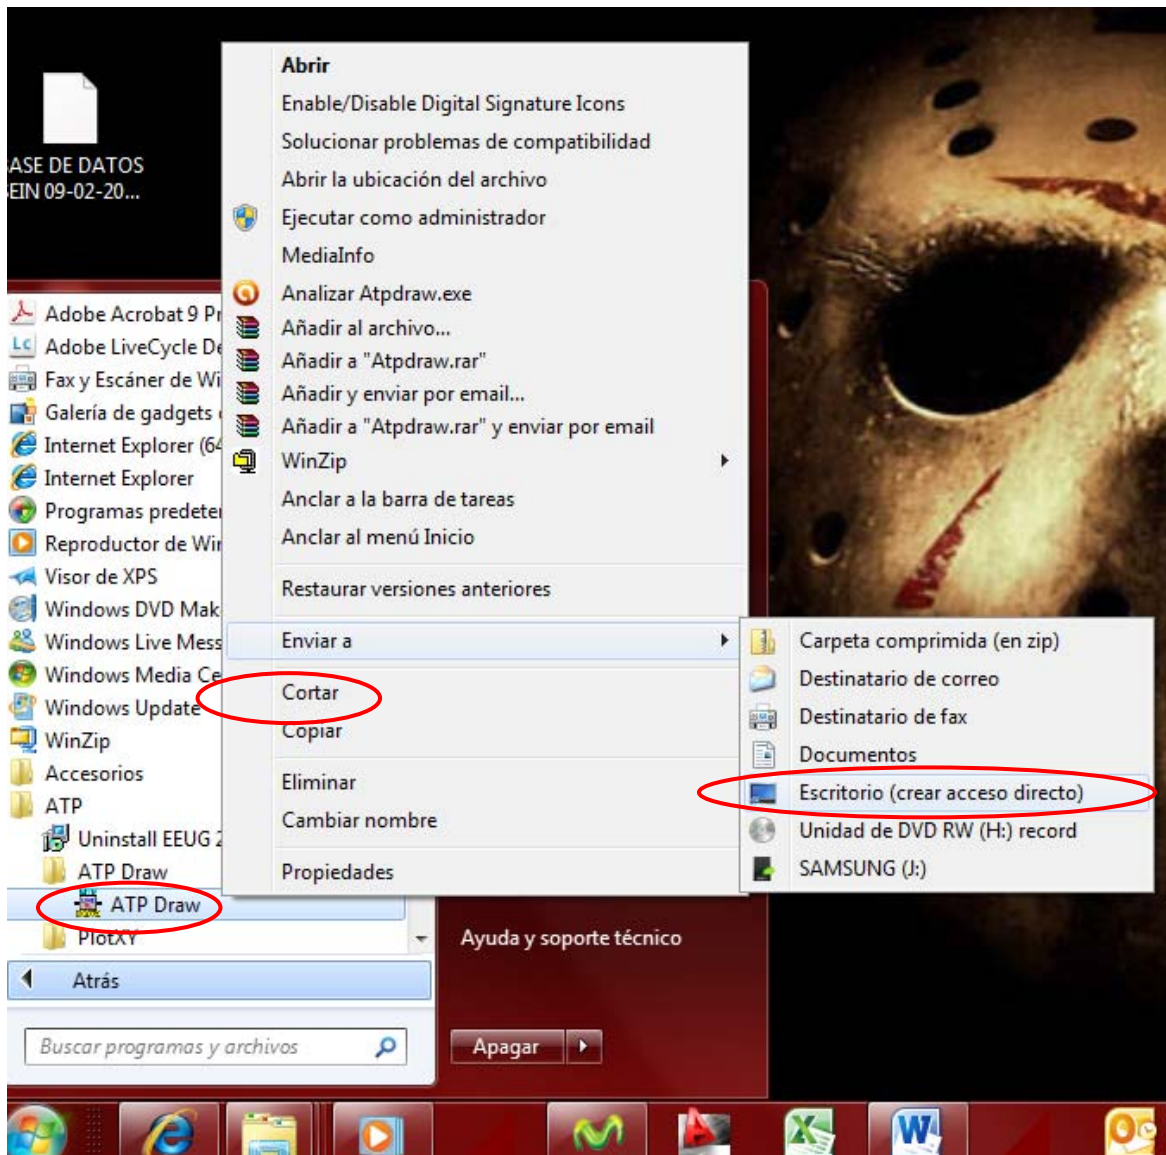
ASE DE DATOS
EIN 09-02-20...

Adobe Acrobat 9 Pr
Adobe LiveCycle De
Fax y Escáner de Wi
Galería de gadgets
Internet Explorer (64
Internet Explorer
Programas predeter
Reproductor de Wir
Visor de XPS
Windows DVD Mak
Windows Live Mess
Windows Media Ce
Windows Update
WinZip
Accesorios
ATP
Uninstall EEUG
ATP Draw
ATP Draw
PlotXY
Atrás
Buscar programas y archivos

Abrir
Enable/Disable Digital Signature Icons
Solucionar problemas de compatibilidad
Abrir la ubicación del archivo
Ejecutar como administrador
MediaInfo
Analizar Atpdraw.exe
Añadir al archivo...
Añadir a "Atpdraw.rar"
Añadir y enviar por email...
Añadir a "Atpdraw.rar" y enviar por email
WinZip
Anclar a la barra de tareas
Anclar al menú Inicio
Restaurar versiones anteriores
Enviar a
Cortar
Copiar
Eliminar
Cambiar nombre
Propiedades

Carpeta comprimida (en zip)
Destinatario de correo
Destinatario de fax
Documentos
Escritorio (crear acceso directo)
Unidad de DVD RW (H:) record
SAMSUNG (J:)

Ayuda y soporte técnico
Apagar